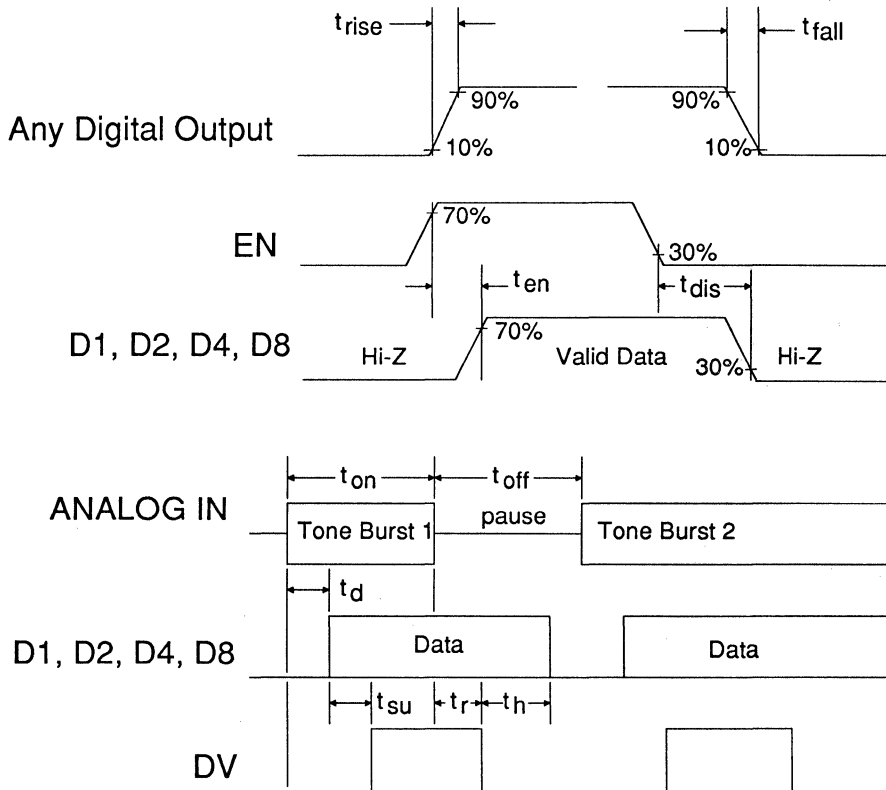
$t_{rise}$
$t_{fall}$
90%
90%
Any Digital Output
10%
10%
70%
EN
30%
$t_{en}$
$t_{dis}$
70%
D1, D2, D4, D8
Hi-Z
Valid Data
30%
Hi-Z
$t_{on}$
$t_{off}$
ANALOG IN
Tone Burst 1
pause
Tone Burst 2
$t_d$
D1, D2, D4, D8
Data
Data
$t_{su}$
$t_r$
$t_h$
DV